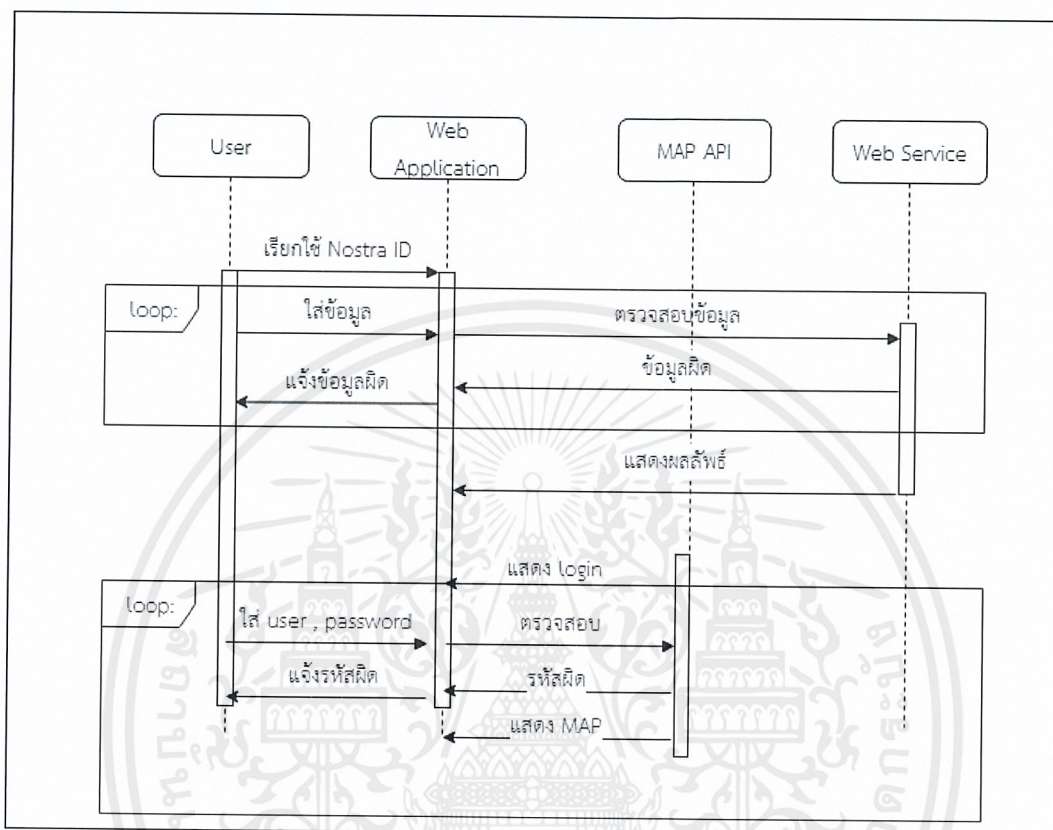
User

Web Application

MAP API

Web Service

เรียกใช้ Nostra ID

loop:

ใส่ข้อมูล

ตรวจสอบข้อมูล

ข้อมูลผิด

แจ้งข้อมูลผิด

แสดงผลลัพธ์

แสดง login

loop:

ใส่ user , password

ตรวจสอบ

แจ้งรหัสผิด

รหัสผิด

แสดง MAP